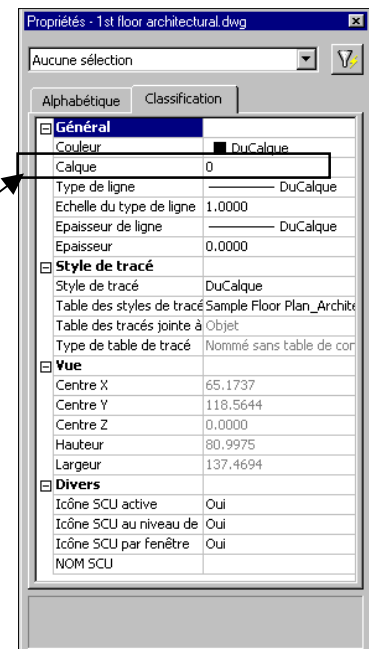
Propriétés - 1st floor architectural.dwg

Aucune sélection

Alphabétique | Classification

| | |
|---|---|
| **Général** | |
| Couleur | DuCalque |
| Calque | 0 |
| Type de ligne | DuCalque |
| Echelle du type de ligne | 1.0000 |
| Epaisseur de ligne | DuCalque |
| Epaisseur | 0.0000 |
| **Style de tracé** | |
| Style de tracé | DuCalque |
| Table des styles de tracé | Sample Floor Plan_Archite |
| Table des tracés jointe à | Objet |
| Type de table de tracé | Nommé sans table de cor |
| **Vue** | |
| Centre X | 65.1737 |
| Centre Y | 118.5644 |
| Centre Z | 0.0000 |
| Hauteur | 80.9975 |
| Largeur | 137.4694 |
| **Divers** | |
| Icône SCU active | Oui |
| Icône SCU au niveau de | Oui |
| Icône SCU par fenêtre | Oui |
| NOM SCU | |